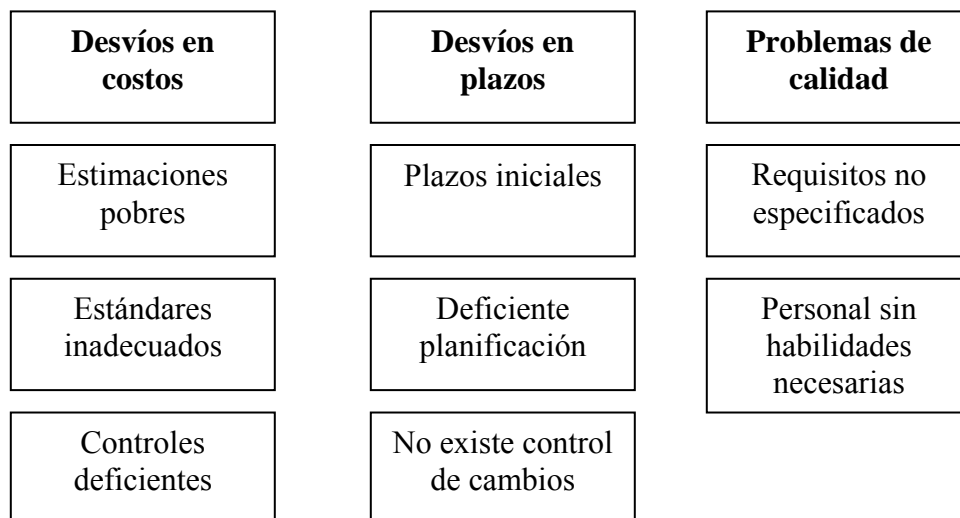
Desvíos en costos

Estimaciones pobres

Estándares inadecuados

Controles deficientes

Desvíos en plazos

Plazos iniciales

Deficiente planificación

No existe control de cambios

Problemas de calidad

Requisitos no especificados

Personal sin habilidades necesarias